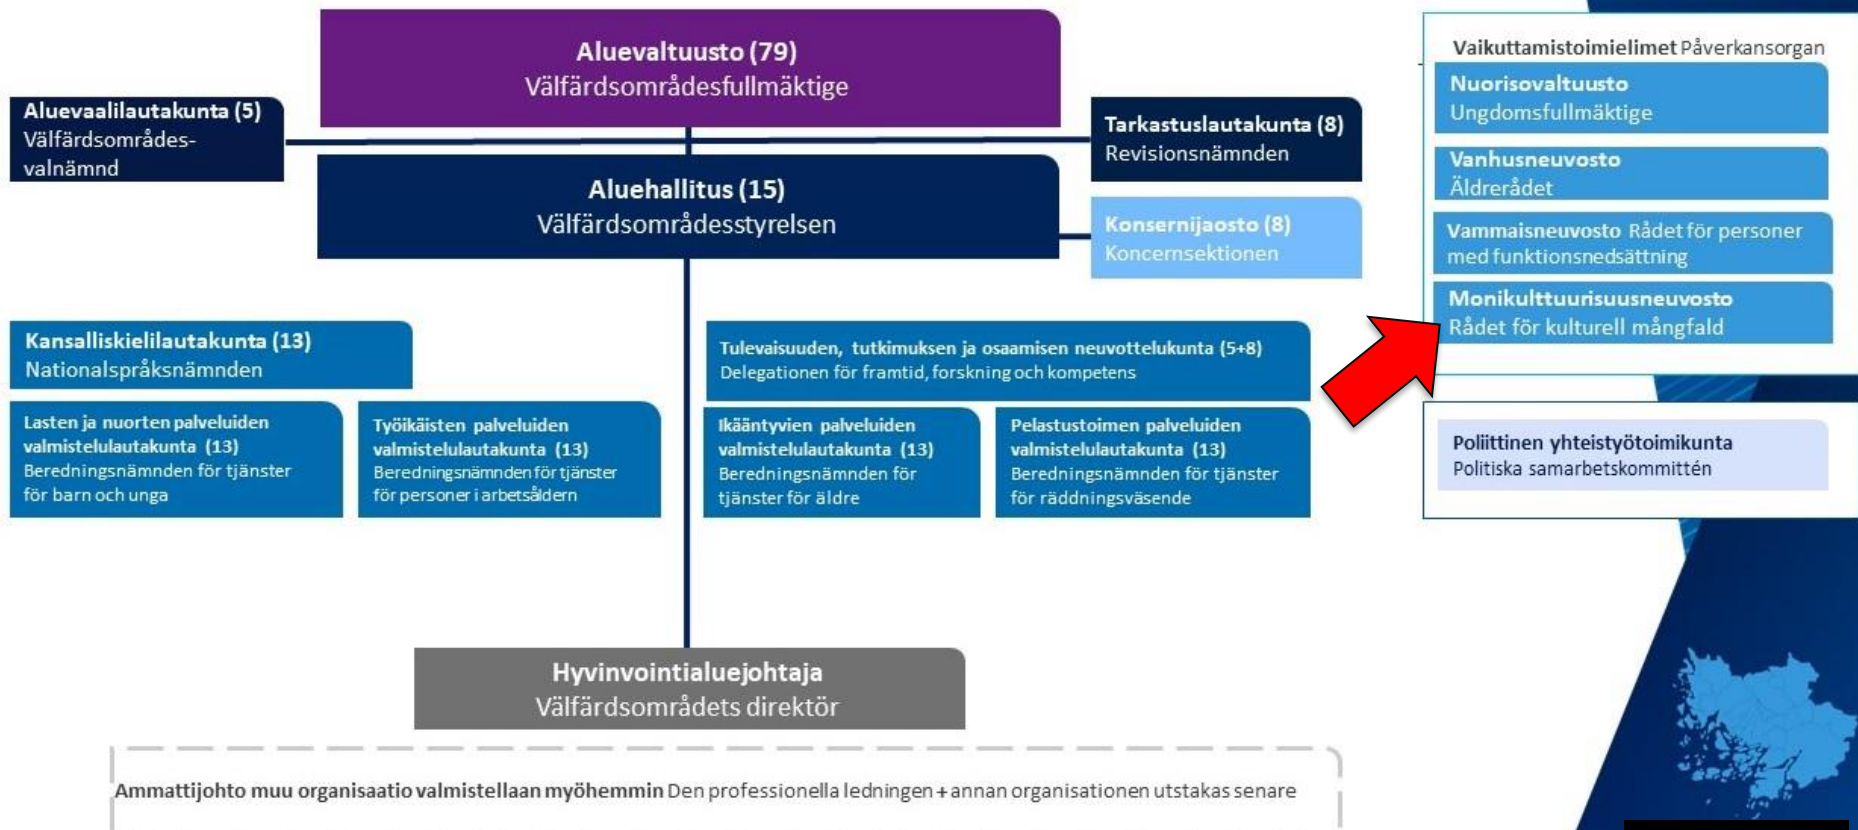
Aluevaltuusto (79)
Välfärdsområdesfullmäktige

Aluevaalilautakunta (5)
Välfärdsområdes-valnämnd

Tarkastuslautakunta (8)
Revisionsnämnden

Aluehallitus (15)
Välfärdsområdesstyrelsen

Konsernijaosto (8)
Koncernsektionen

Vaikuttamistoimielimet Påverkansorgan

Nuorisovaltuusto
Ungdomsfullmäktige

Vanhusneuvosto
Äldrerådet

Vammaisneuvosto Rådet för personer med funktionsnedsättning

Monikulttuurisuusneuvosto
Rådet för kulturell mångfald

Poliittinen yhteistyötoimikunta
Politiska samarbetskommittén

Kansalliskielilautakunta (13)
Nationalspråksnämnden

Tulevaisuuden, tutkimuksen ja osaamisen neuvottelukunta (5+8)
Delegationen för framtid, forskning och kompetens

Lasten ja nuorten palveluiden valmistelulautakunta (13)
Beredningsnämnden för tjänster för barn och unga

Työikäisten palveluiden valmistelulautakunta (13)
Beredningsnämnden för tjänster för personer i arbetsåldern

Ikääntyvien palveluiden valmistelulautakunta (13)
Beredningsnämnden för tjänster för äldre

Pelastustoimen palveluiden valmistelulautakunta (13)
Beredningsnämnden för tjänster för räddningsväsende

Hyvinvointialuejohtaja
Välfärdsområdets direktör

Ammattijohto muu organisaatio valmistellaan myöhemmin Den professionella ledningen + annan organisationen utstakas senare